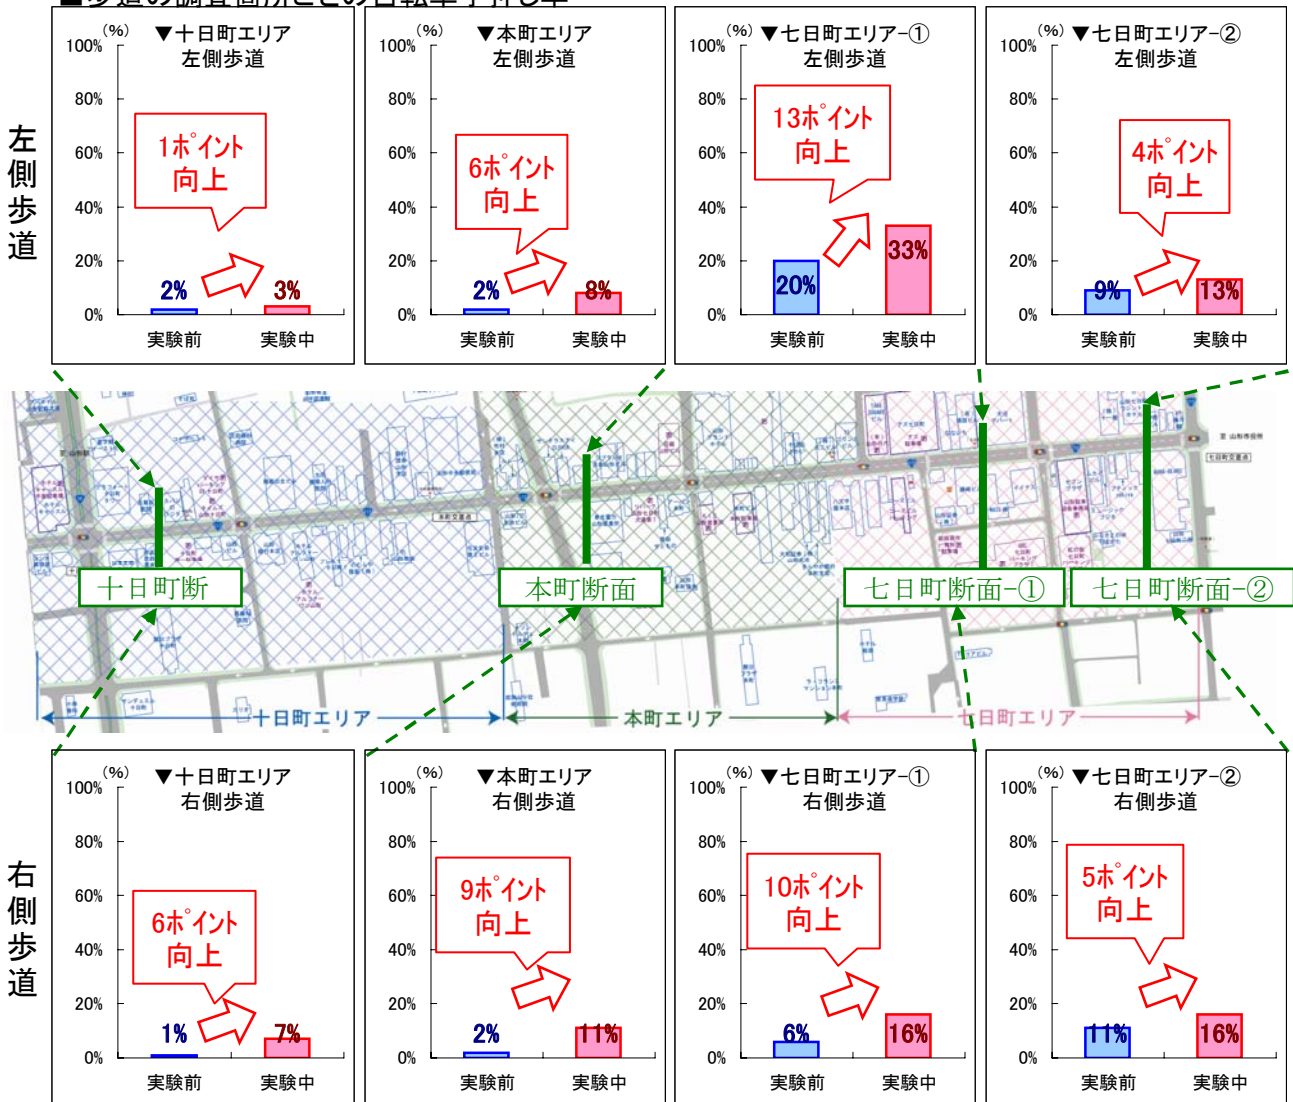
■歩道の調査箇所ごとの自転車乗車率

左側歩道

(%) ▼十日町エリア 左側歩道
100%
80%
60%
40%
20%
0%
1ポイント向上
2%
3%
実験前
実験中

(%) ▼本町エリア 左側歩道
100%
80%
60%
40%
20%
0%
6ポイント向上
2%
8%
実験前
実験中

(%) ▼七日町エリア-① 左側歩道
100%
80%
60%
40%
20%
0%
13ポイント向上
20%
33%
実験前
実験中

(%) ▼七日町エリア-② 左側歩道
100%
80%
60%
40%
20%
0%
4ポイント向上
9%
13%
実験前
実験中

十日町断
本町断面
七日町断面-①
七日町断面-②
十日町エリア
本町エリア
七日町エリア

右側歩道

(%) ▼十日町エリア 右側歩道
100%
80%
60%
40%
20%
0%
6ポイント向上
1%
7%
実験前
実験中

(%) ▼本町エリア 右側歩道
100%
80%
60%
40%
20%
0%
9ポイント向上
2%
11%
実験前
実験中

(%) ▼七日町エリア-① 右側歩道
100%
80%
60%
40%
20%
0%
10ポイント向上
6%
16%
実験前
実験中

(%) ▼七日町エリア-② 右側歩道
100%
80%
60%
40%
20%
0%
5ポイント向上
11%
16%
実験前
実験中